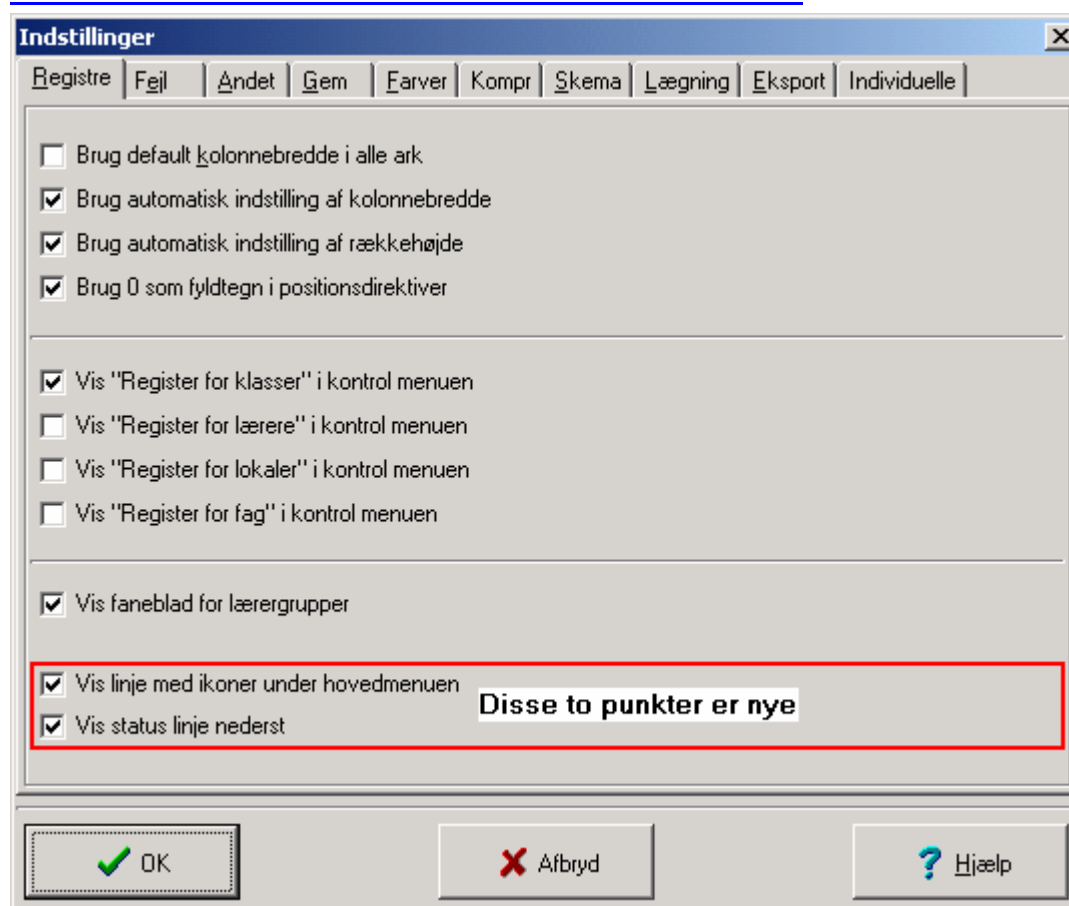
Indstillinger

Registre | Fejl | Andet | Gem | Farver | Kompr | Skema | Lægning | Eksport | Individuelle

Brug default kolonnebredde i alle ark
Brug automatisk indstilling af kolonnebredde
Brug automatisk indstilling af rækkehøjde
Brug 0 som fyldtegn i positionsdirektiver

Vis "Register for klasser" i kontrol menuen
Vis "Register for lærere" i kontrol menuen
Vis "Register for lokaler" i kontrol menuen
Vis "Register for fag" i kontrol menuen

Vis faneblad for lærergrupper

Vis linje med ikoner under hovedmenuen
Vis status linje nederst

Disse to punkter er nye

OK
Afbryd
Hjælp